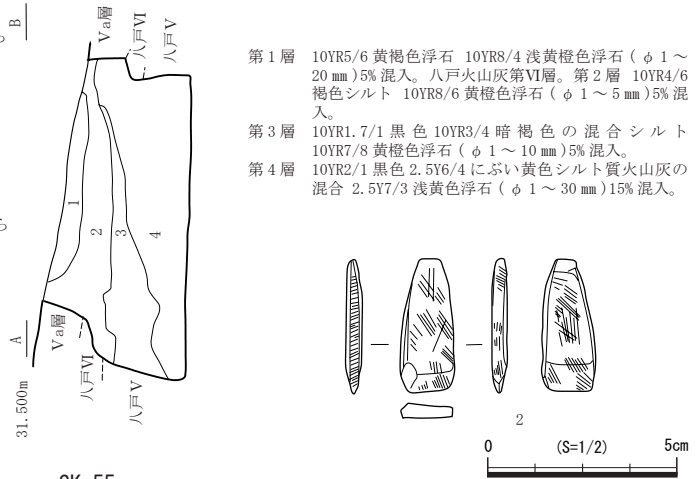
B
Ⅴa層
八戸Ⅵ
八戸Ⅴ
1
2
3
4
A
Ⅴa層
八戸Ⅵ
八戸Ⅴ
31.500m
SK-55

第1層 10YR5/6 黄褐色浮石 10YR8/4 浅黄橙色浮石（φ1～20㎜）5%混入。八戸火山灰第Ⅵ層。第2層 10YR4/6 褐色シルト 10YR8/6 黄橙色浮石（φ1～5㎜）5%混入。
第3層 10YR1.7/1 黒色 10YR3/4 暗褐色の混合シルト 10YR7/8 黄橙色浮石（φ1～10㎜）5%混入。
第4層 10YR2/1 黒色 2.5Y6/4 にぶい黄色シルト質火山灰の混合 2.5Y7/3 浅黄色浮石（φ1～30㎜）15%混入。

2
0 (S=1/2) 5cm